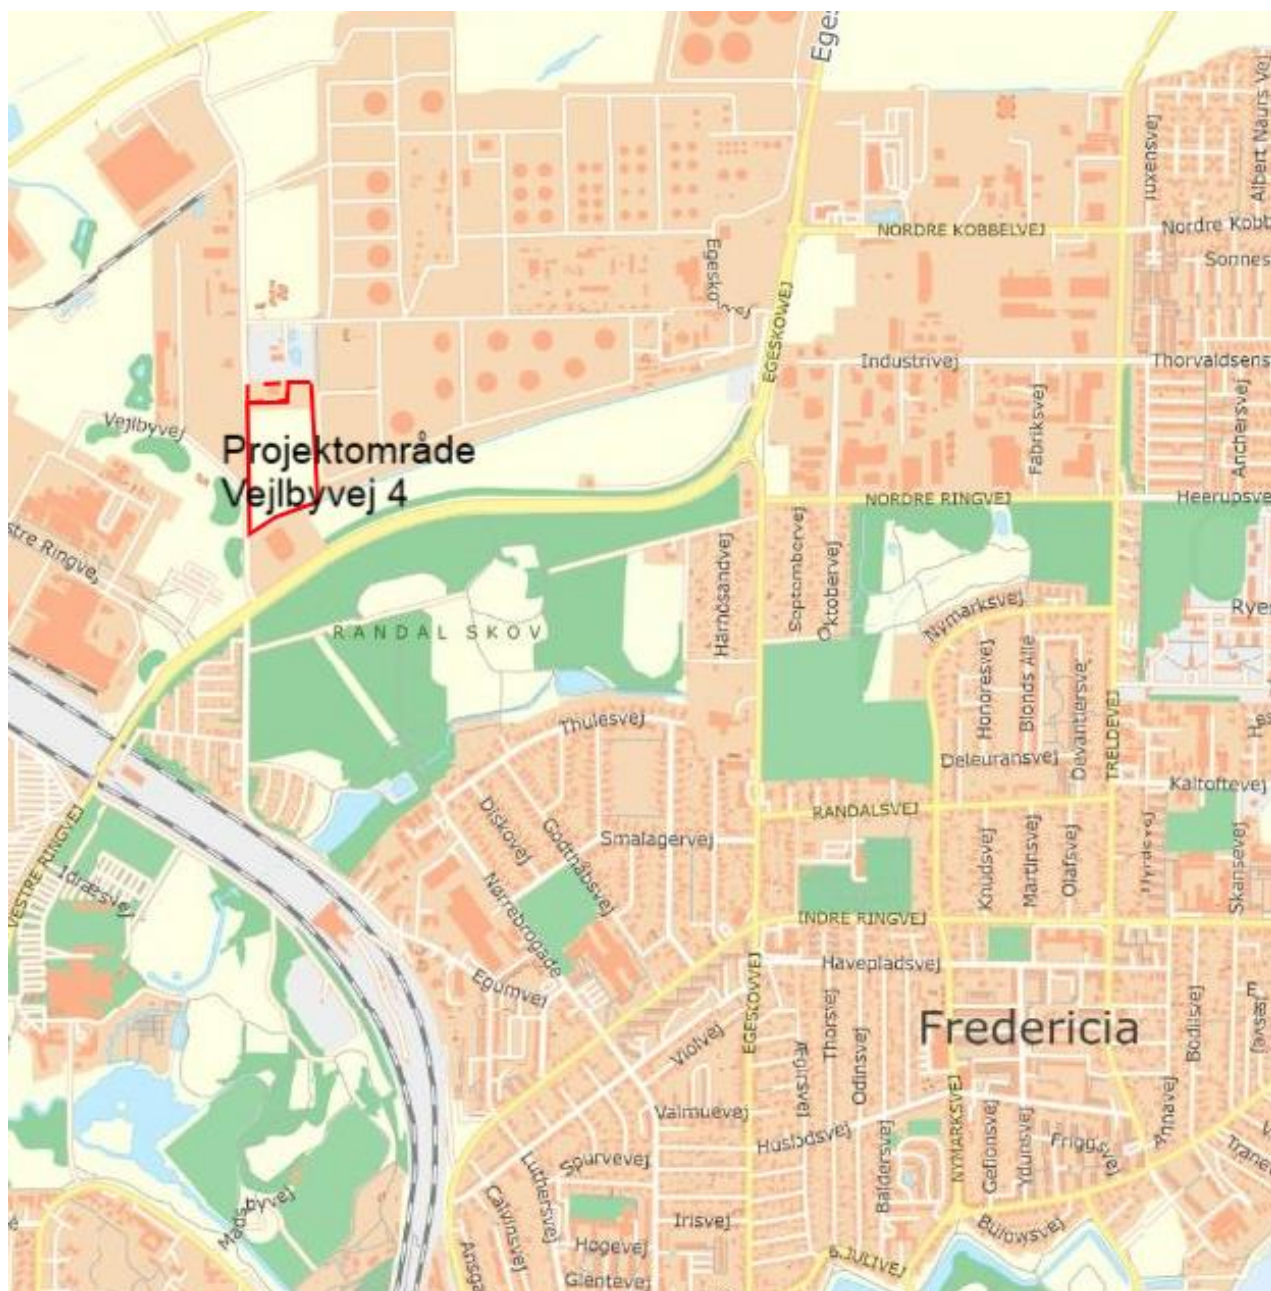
Projektområde
Vejlbyvej 4

Eges
Egeskovej
EGESKOVEJ
NORDRE KOBBELVEJ
Nordre Kobb
Sonnes
Luxensvej
Albert Naurs Vej
Industrivej
Thorvaldsens
Fabriksvej
Anchersvej
Vejlbyvej
NORDRE RINGVEJ
Heerupsve
stre Ringvej
Septembervej
Oktobervej
Hannesandvej
RANDAL SKOV
Nymarksvej
Rye
Honoresvej
Blonds Allé
Devantiersvej
TRELDEVEJ
He
Thulesvej
Deleuransvej
Kaltoftevej
RANDALSVEJ
Diskovej
Godthåbsvej
Smalagervej
Knudsvej
Martinsvej
Olafsvej
Hyrdevej
Skansevej
VESTRE RINGVEJ
Idrætsvej
Nørrebrogade
INDRE RINGVEJ
Havepladsvej
Egumvej
EGESKOVEJ
Thorsvej
Frejasvej
Odinsvej
Fredericia
Bodilsvej
Violvej
Valmuevej
Husbodsvej
NYMARKSVEJ
Gefionsvej
Ydunsvej
Friggsvej
Annavej
Trane
Baldersvej
Spurvevej
Luthersvej
Calvinsvej
Irisvej
Madsbyvej
Høgevej
Glentevej
Ansga
6.JULIVEJ
Bülowsvej